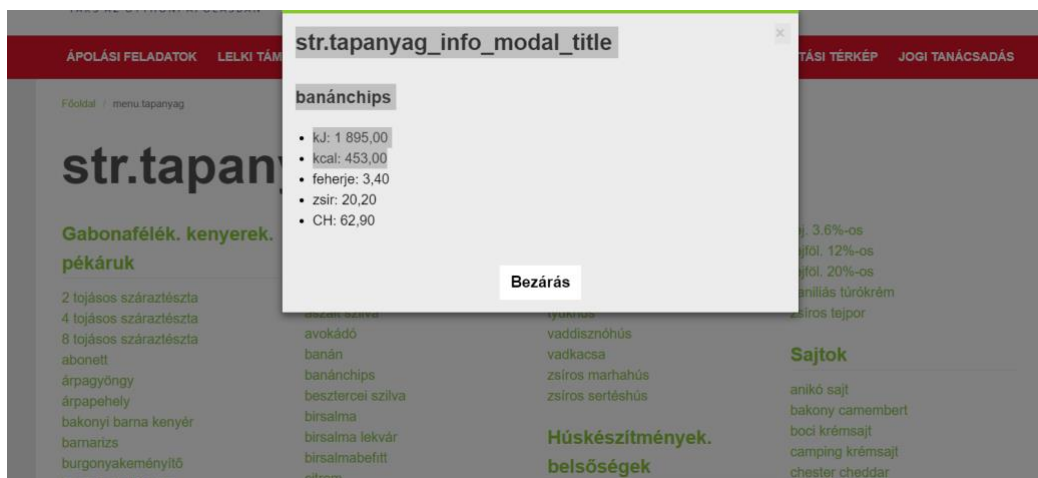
ÁPOLÁSI FELADATOK LELKI TÁM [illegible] TÁSI TÉRKÉP JOGI TANÁCSADÁS

Főoldal / menu.tapanyag

str.tapany

Gabonafélék. kenyerek. pékáruk

2 tojásos száraztészta
4 tojásos száraztészta
8 tojásos száraztészta
abonett
árpagyöngy
árpapehely
bakonyi barna kenyér
barnarizs
burgonyakeményítő

avokádó
banán
banánchips
besztercei szilva
birsalma
birsalma lekvár
birsalmabefőtt

vaddisznóhús
vadkacsa
zsíros marhahús
zsíros sertéshús

Húskészítmények. belsőségek

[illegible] 3.6%-os
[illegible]föl, 12%-os
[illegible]föl, 20%-os
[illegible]niliás túrókrém
zsíros tejpor

Sajtok

anikó sajt
bakony camembert
boci krémsajt
camping krémsajt
chester cheddar

str.tapanyag_info_modal_title

×

banánchips

• kJ: 1 895,00
• kcal: 453,00
• feherje: 3,40
• zsir: 20,20
• CH: 62,90

Bezárás